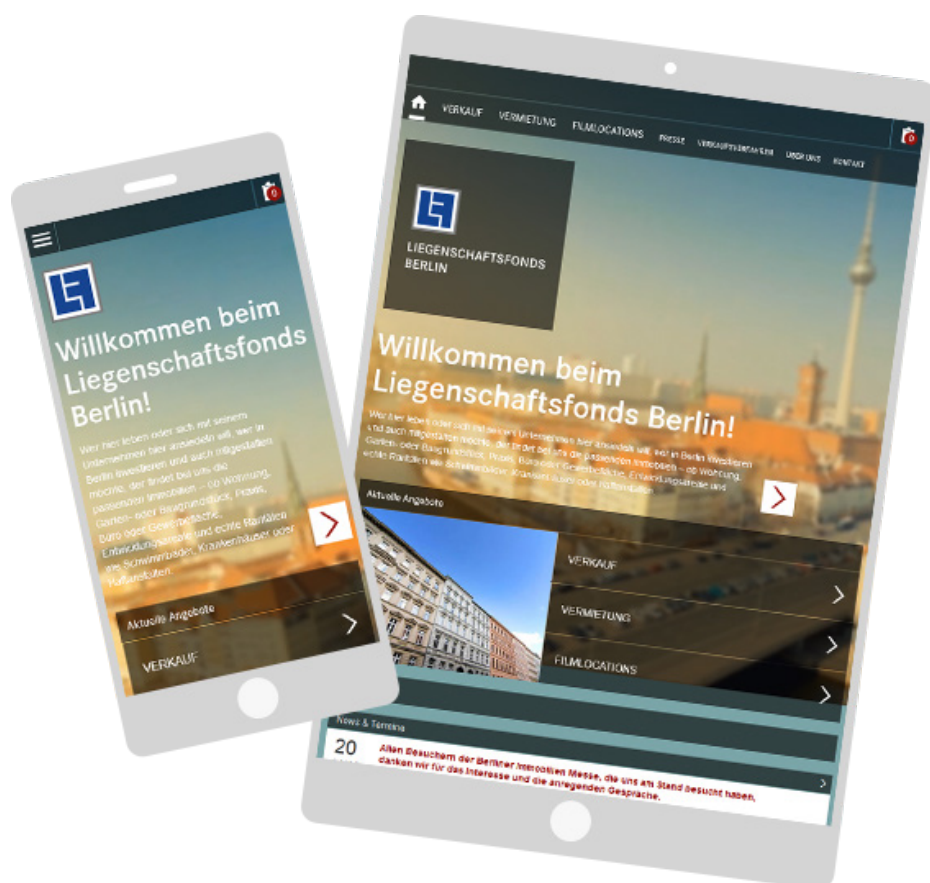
Willkommen beim Liegenschaftsfonds Berlin!

Wer hier leben oder sich mit seinem Unternehmen hier ansiedeln will, wer in Berlin investieren und auch mitgestalten möchte, der findet bei uns die passenden Immobilien – ob Wohnung, Garten- oder Baugrundstück, Praxis, Büro oder Gewerbefläche, Entwicklungsareale und echte Raritäten wie Schwimmbäder, Krankenhäuser oder Kaffeehäuser.

Aktuelle Angebote

VERKAUF

VERKAUF VERMIETUNG FILMLOCATIONS PRESSE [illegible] ÜBER UNS KONTAKT

LIEGENSCHAFTSFONDS BERLIN

Willkommen beim Liegenschaftsfonds Berlin!

Wer hier leben oder sich mit seinem Unternehmen hier ansiedeln will, wer in Berlin investieren und auch mitgestalten möchte, der findet bei uns die passenden Immobilien – ob Wohnung, Garten- oder Baugrundstück, Praxis, Büro oder Gewerbefläche, Entwicklungsareale und echte Raritäten wie Schwimmbäder, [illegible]

Aktuelle Angebote

VERKAUF

VERMIETUNG

FILMLOCATIONS

News & Termine

20

Allen Besuchern der Berliner Immobilien Messe, die uns am Stand besucht haben, danken wir für das Interesse und die anregenden Gespräche.